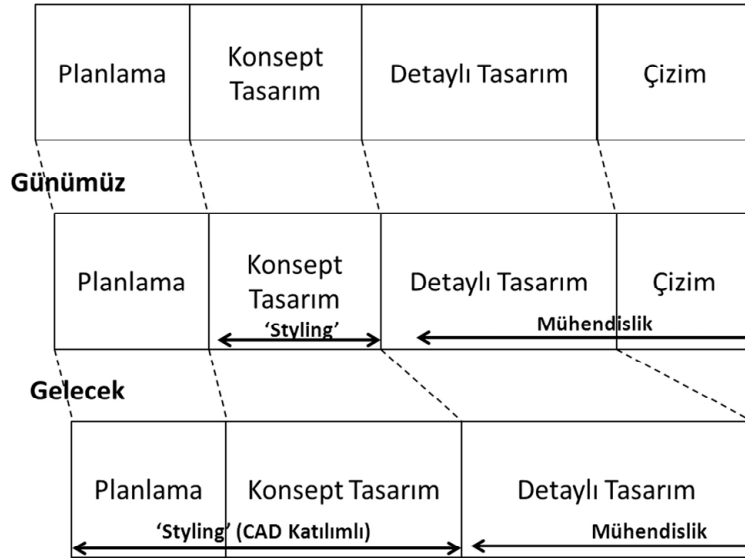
Planlama | Konsept Tasarım | Detaylı Tasarım | Çizim

Günümüz

Planlama | Konsept Tasarım | Detaylı Tasarım | Çizim

'Styling'

Mühendislik

Gelecek

Planlama | Konsept Tasarım | Detaylı Tasarım

'Styling' (CAD Katılımlı)

Mühendislik